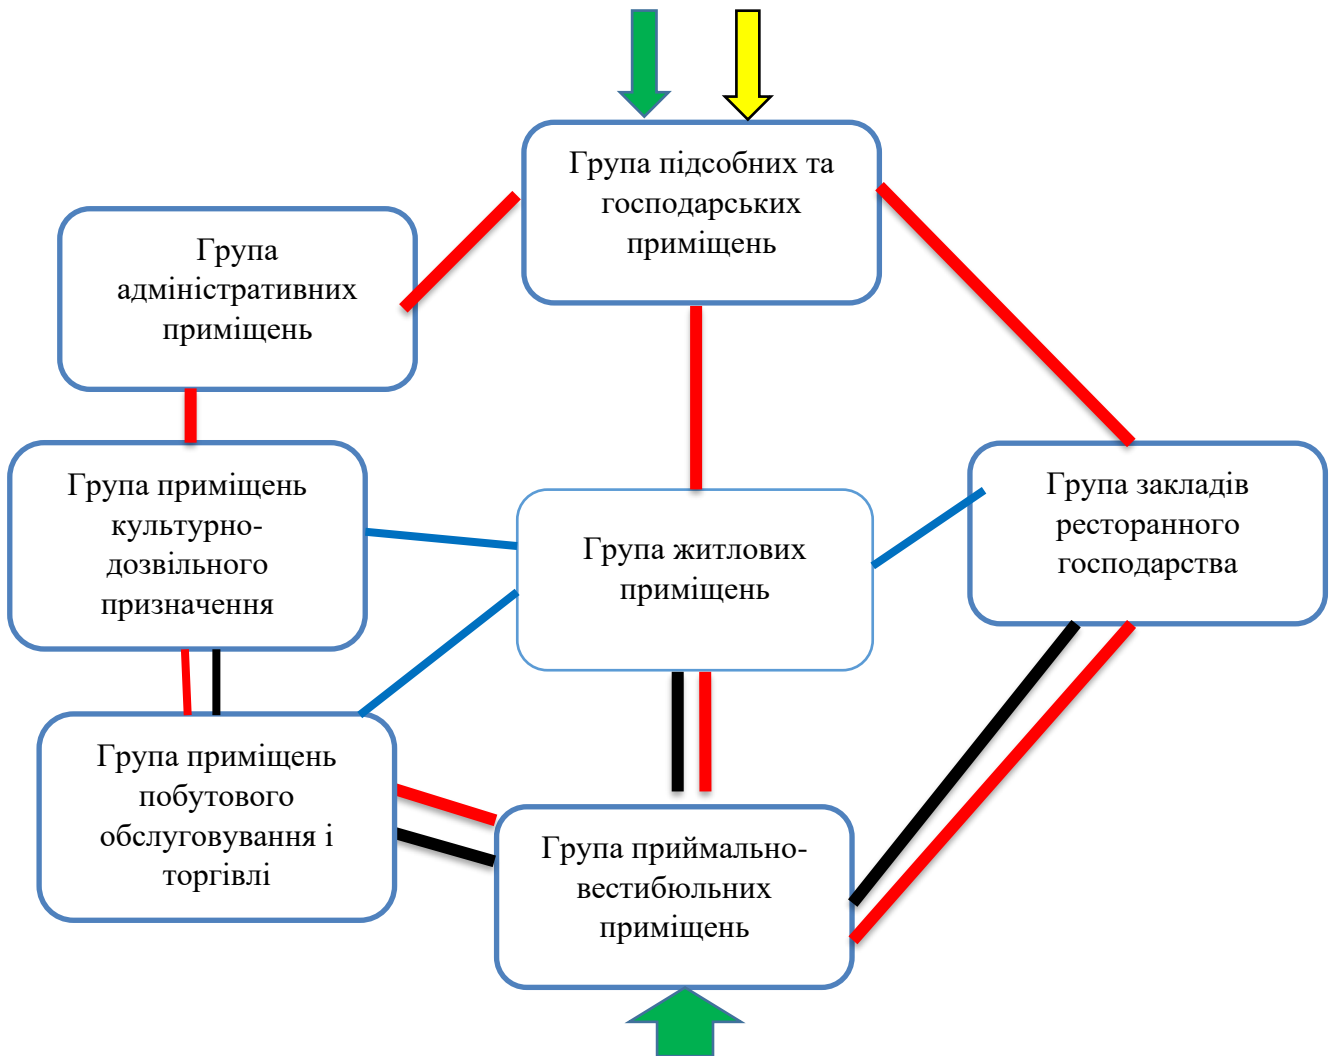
Група підсобних та господарських приміщень

Група адміністративних приміщень

Група приміщень культурно-дозвільного призначення

Група житлових приміщень

Група закладів ресторанного господарства

Група приміщень побутового обслуговування і торгівлі

Група приймально-вестибюльних приміщень